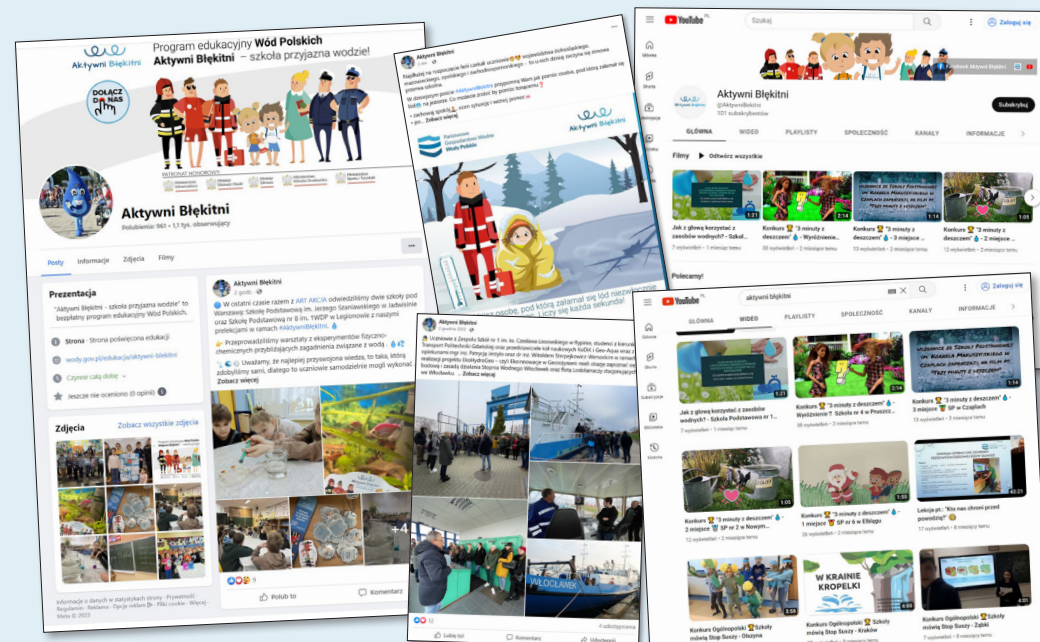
Aktywni Błękitni

Program edukacyjny Wód Polskich
Aktywni Błękitni – szkoła przyjazna wodzie!

DOŁĄCZ DO NAS

PATRONAT HONOROWY:

Aktywni Błękitni
Polubienia: 961 • 1,1 tys. obserwujących

Posty
Informacje
Zdjęcia
Filmy

Prezentacja

"Aktywni Błękitni - szkoła przyjazna wodzie" to bezpłatny program edukacyjny Wód Polskich.

Strona · Strona poświęcona edukacji
wody.gov.pl/edukacja/aktywni-blekitni
Czynne cały dzień
Jeszcze nie oceniono (0 opinii)

Zdjęcia
Zobacz wszystkie zdjęcia

Informacje o danych w statystykach strony · Prywatność · Regulamin · Reklama · Opcje reklam · Pliki cookie · Więcej · Meta © 2023

Aktywni Błękitni
2 godz.

W ostatni czasie razem z ART AKCJA odwiedziliśmy dwie szkoły pod Warszawą: Szkołę Podstawową im. Jerzego Szaniawskiego w Jadwisinie oraz Szkołę Podstawową nr 8 im. TWDP w Legionowie z naszymi prelekcjami w ramach #AktywniBłękitni.

Przeprowadziliśmy warsztaty z eksperymentów fizyczno-chemicznych przybliżających zagadnienia związane z wodą.

Uważamy, że najlepiej przyswojona wiedza, to taka, którą zdobyliśmy sami, dlatego to uczniowie samodzielnie mogli wykonać ...
Zobacz więcej

+4

9

Lubię to
Komentarz

Aktywni Błękitni

Nadchodzi na rozpoczęcie ferii zimowych uczniowie województw dolnośląskiego, mazowieckiego, opolskiego i zachodniopomorskiego – to co roku uczniowie zaczynają ferie zimowe ...
W dzisiejszym poście #AktywniBłękitni przypominamy o tym jak pomóc osobie, pod którą załamał się lód na jeziorze. Co możemy zrobić by pomóc tonącemu?
... zachowaj spokój ...
... Zobacz więcej

Państwowe Gospodarstwo Wodne Wody Polskie

Aktywni Błękitni

osobie, pod którą załamał się lód niezwłocznie ... i liczy się każda sekunda!

Aktywni Błękitni
7 grudnia 2022

Uczniowie z Zespołu Szkół nr 1 im. ks. Czesława Grzelaka we Wyszkowie, studenci z kierunku Transport Politechniki Gdańskiej ... KoDKi i Geo-Aqua oraz ... Wiesław Sterpałkowski z Wrocławia ... Zobacz więcej

WŁOCŁAWEK

12
4 udostępnienia
Lubię to!
Komentarz
Udostępnij

YouTube PL
Szukaj
Zaloguj się

Aktywni Błękitni
@AktywniBlekitni
101 subskrybentów
Subskrybuj

GŁÓWNA
WIDEO
PLAYLISTY
SPOŁECZNOŚĆ
KANAŁY
INFORMACJE

Filmy
Odtwórz wszystkie

Jak z głową korzystać z zasobów wodnych? - Szkoł...
7 wyświetleń • 2 miesiące temu

Konkurs "3 minuty z deszczem" - Wyróżnienie...
38 wyświetleń • 2 miesiące temu

Konkurs "3 minuty z deszczem" - 3 miejsce ...
13 wyświetleń • 2 miesiące temu

Konkurs "3 minuty z deszczem" - 2 miejsce ...
12 wyświetleń • 2 miesiące temu

Polecamy!

YouTube PL
aktywni błękitni
Zaloguj się

GŁÓWNA
WIDEO
PLAYLISTY
SPOŁECZNOŚĆ
KANAŁY
INFORMACJE

Jak z głową korzystać z zasobów wodnych? - Szkoła Podstawowa nr 1...
7 wyświetleń • 2 miesiące temu

Konkurs "3 minuty z deszczem" - Wyróżnienie: Szkoła nr 4 w Pruszcz...
38 wyświetleń • 2 miesiące temu

Konkurs "3 minuty z deszczem" - 3 miejsce SP w Czaplach
13 wyświetleń • 2 miesiące temu

Konkurs "3 minuty z deszczem" - 2 miejsce SP nr 2 w Nowem...
12 wyświetleń • 2 miesiące temu

Konkurs "3 minuty z deszczem" - 1 miejsce SP nr 6 w Elblągu
26 wyświetleń • 2 miesiące temu

Lekcja pt.: "Kto nas chroni przed powodzią?"
17 wyświetleń • 8 miesięcy temu

W KRAINIE KROPELKI

Konkurs Ogólnopolski Szkoły mówią Stop Suszy - Olszyna

Konkurs Ogólnopolski Szkoły mówią Stop Suszy - Kraków

Konkurs Ogólnopolski Szkoły mówią Stop Suszy - Zabki